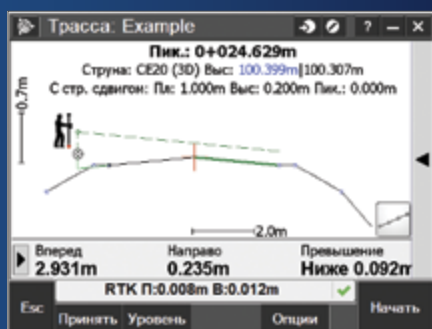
Трасса: Example
? – ×
Пик.: 0+024.629m
Струна: CE20 (3D) Выс: 100.399m|100.307m
С стр. сдвигом: Пл: 1.000m Выс: 0.200m Пик.: 0.000m
0.7m
2.0m
Вперед
2.931m
Направо
0.235m
Превышение
Ниже 0.092m
Esc
RTK П:0.008m В:0.012m
Начать
Принять
Уровень
Опции